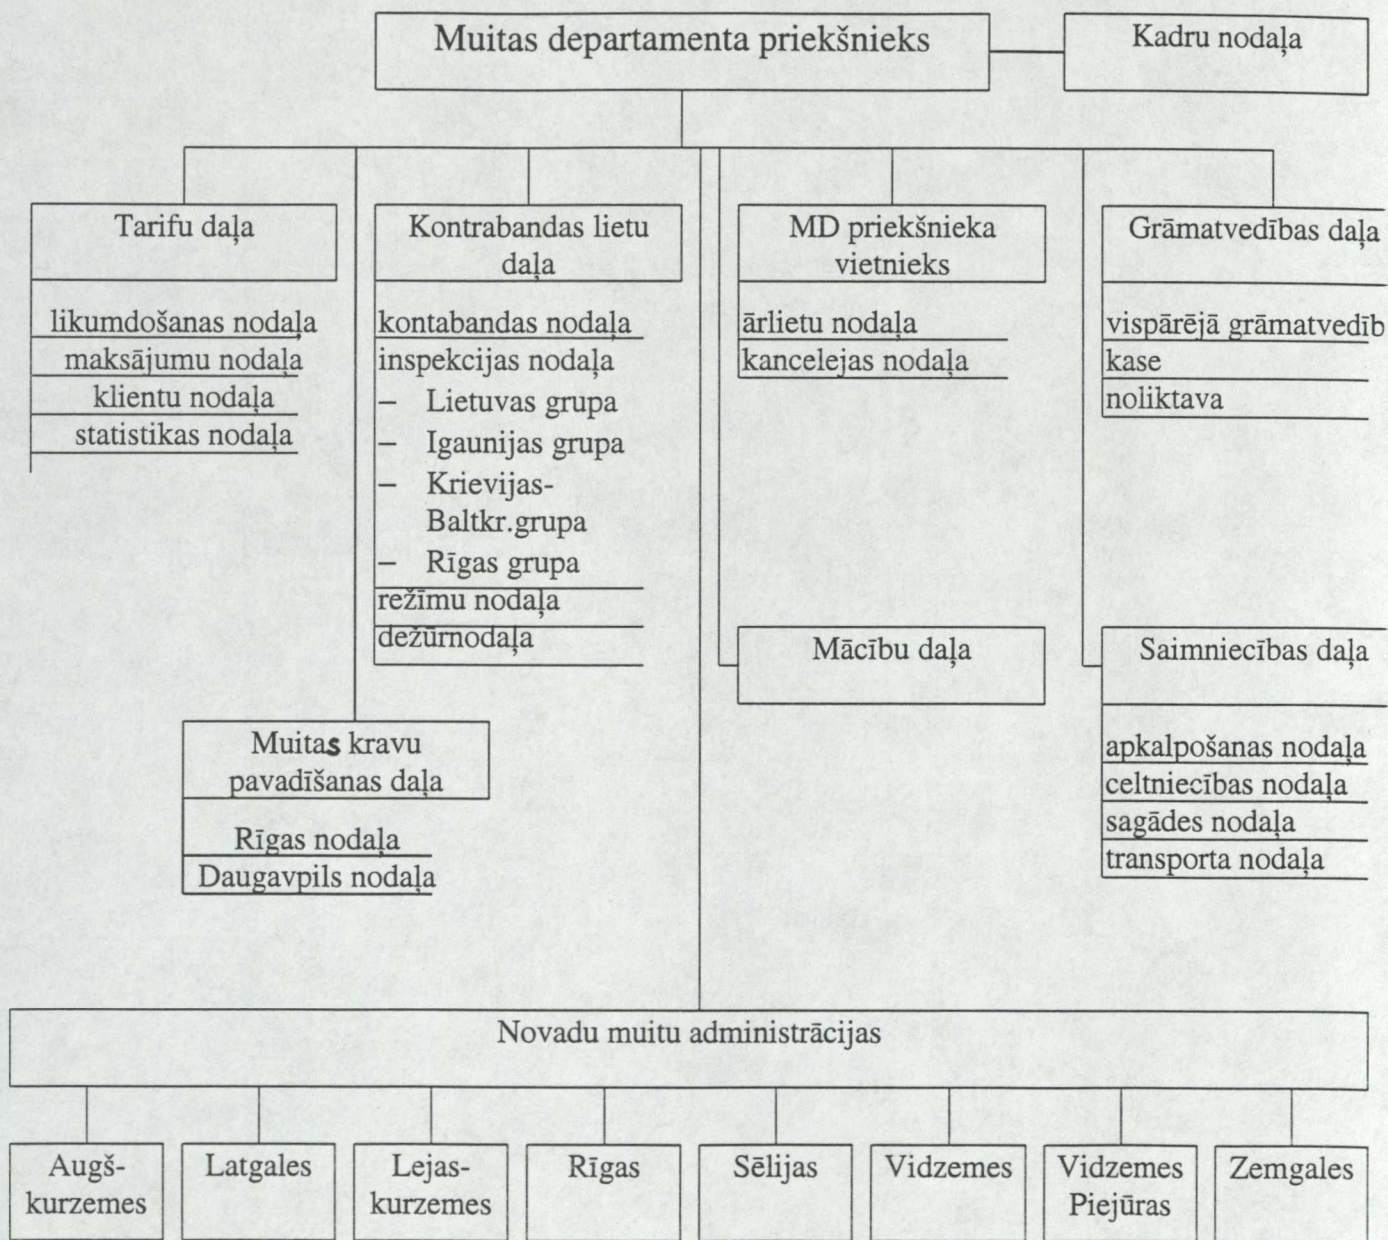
Muitas departamenta priekšnieks

Kadru nodaļa

Tarifu daļa

likumdošanas nodaļa
maksājumu nodaļa
klientu nodaļa
statistikas nodaļa

Kontrabandas lietu daļa

kontabandas nodaļa
inspekcijas nodaļa
– Lietuvas grupa
– Igaunijas grupa
– Krievijas-Baltkr.grupa
– Rīgas grupa
režīmu nodaļa
dežūrnodaļa

MD priekšnieka vietnieks

ārlietu nodaļa
kancelejas nodaļa

Grāmatvedības daļa

vispārējā grāmatvedīb
kase
noliktava

Mācību daļa

Saimniecības daļa

apkalpošanas nodaļa
celtniecības nodaļa
sagādes nodaļa
transporta nodaļa

Muitas kravu pavadīšanas daļa

Rīgas nodaļa
Daugavpils nodaļa

Novadu muitu administrācijas

Augš-kurzemes

Latgales

Lejas-kurzemes

Rīgas

Sēlijas

Vidzemes

Vidzemes Piejūras

Zemgales